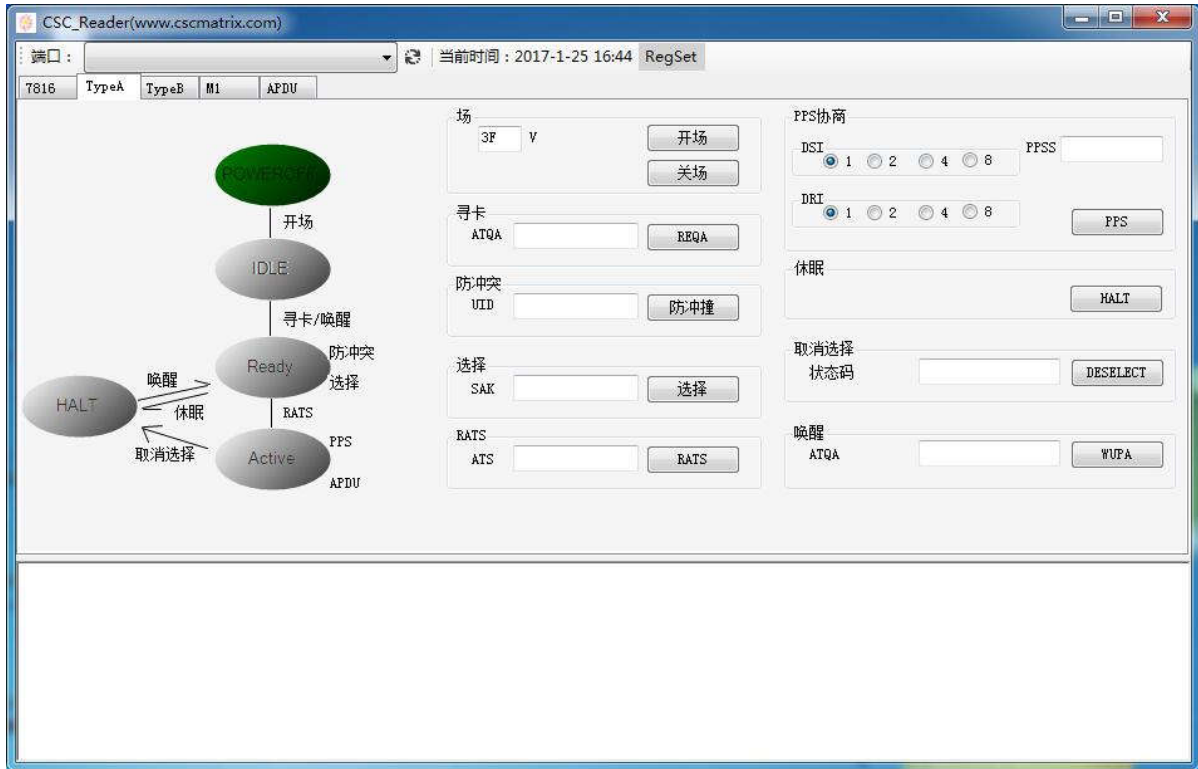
CSC_Reader(www.cscmatrix.com)

端口：

当前时间：2017-1-25 16:44 RegSet

7816 TypeA TypeB M1 APDU

POWEROFF

开场

IDLE

寻卡/唤醒

Ready

防冲突

选择

唤醒

HALT

休眠

RATS

取消选择

Active

PPS

APDU

场
3F V
开场
关场

寻卡
ATQA
REQA

防冲突
UID
防冲撞

选择
SAK
选择

RATS
ATS
RATS

PPS协商
DSI
1 2 4 8
PPSS
DRI
1 2 4 8
PPS

休眠
HALT

取消选择
状态码
DESELECT

唤醒
ATQA
WUPA